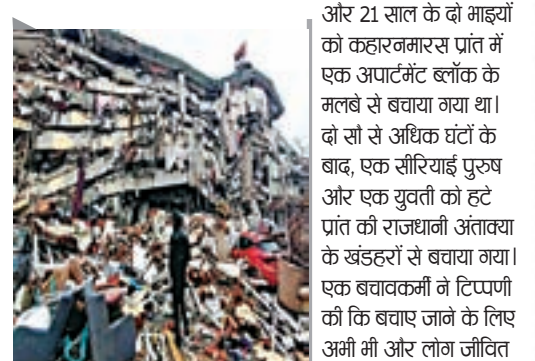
और 21 साल के दो भाइयों को कहारनमारस प्रांत में एक अपार्टमेंट ब्लॉक के मलबे से बचाया गया था। दो सौ से अधिक घंटों के बाद, एक सीरियाई पुरुष और एक युवती को हटे प्रांत की राजधानी अंताक्या के खंडहरों से बचाया गया। एक बचावकर्मी ने टिप्पणी की कि बचाए जाने के लिए अभी भी और लोग जीवित